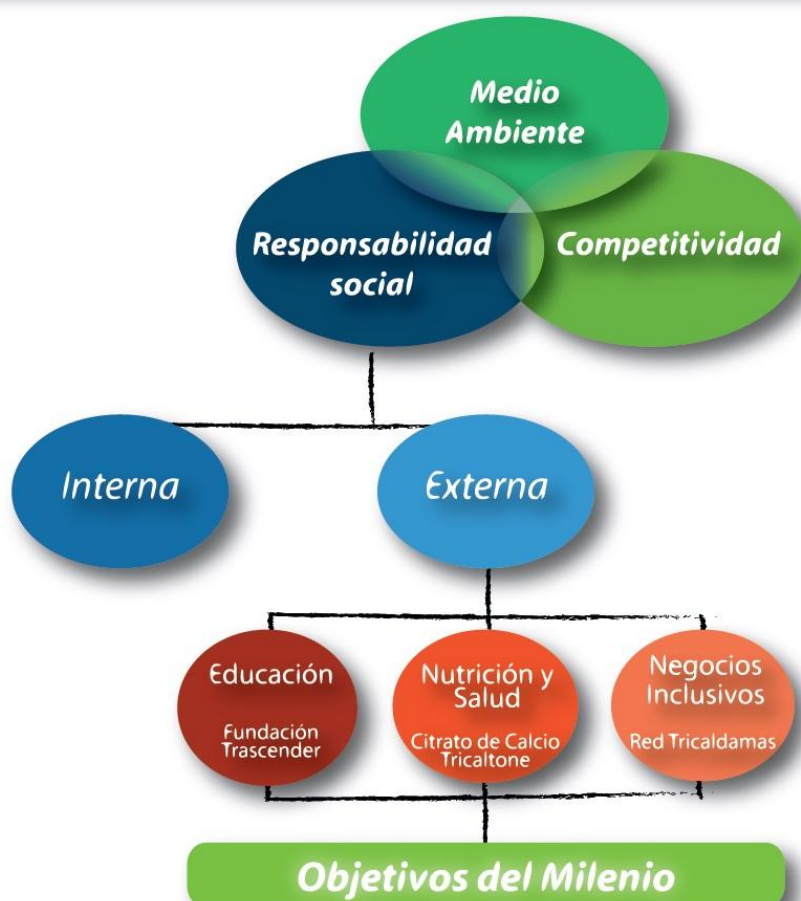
Medio Ambiente

Responsabilidad social

Competitividad

Interna

Externa

Educación

Fundación Trascender

Nutrición y Salud

Citrato de Calcio Tricaltone

Negocios Inclusivos

Red Tricaldamas

Objetivos del Milenio